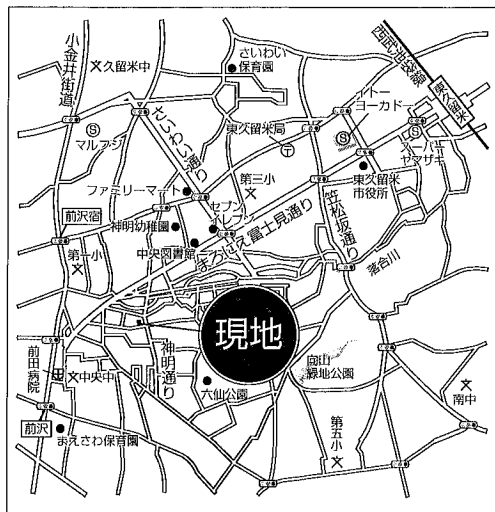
西武池袋線
東久留米
小金井街道
文久留米中
さいわい
保育園
さいわい通り
イトー
ヨーカドー
S
マルフジ
東久留米局
S
スーパー
ヤオサキ
東久留米
市役所
ファミリーマート
第三小
セブン
イレブン
笠松坂通り
前沢宿
神明幼稚園
中央図書館
ひばりが丘富士見通り
第一小
落合川
現地
前田病院
文中央中
神明通り
向山緑地公園
文南中
六仙公園
前沢
まえさわ保育園
第五小